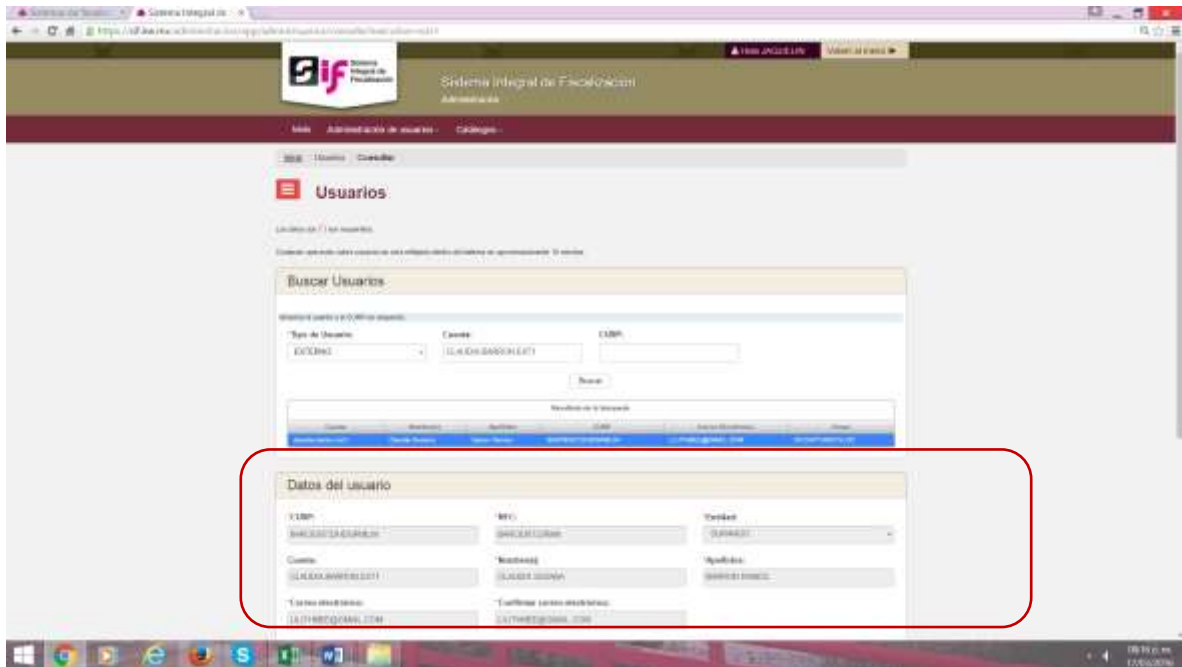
Sistema Integral de Fiscalización
Administración

Inicio Administración de usuarios Catálogos

Inicio Usuarios Consultar

Usuarios

Buscar Usuarios

*Tipo de Usuario: EXTERNO
Cuenta: CLAUDIA.BARRON.EXT1
CURP:

Buscar

Resultado de la búsqueda

Datos del usuario

*CURP:
*RFC:
*Entidad: DURANGO
Cuenta: CLAUDIA.BARRON.EXT1
*Nombre(s): CLAUDIA SUSANA
*Apellidos: BARRON RAMOS
*Correo electrónico:
*Confirmar correo electrónico: